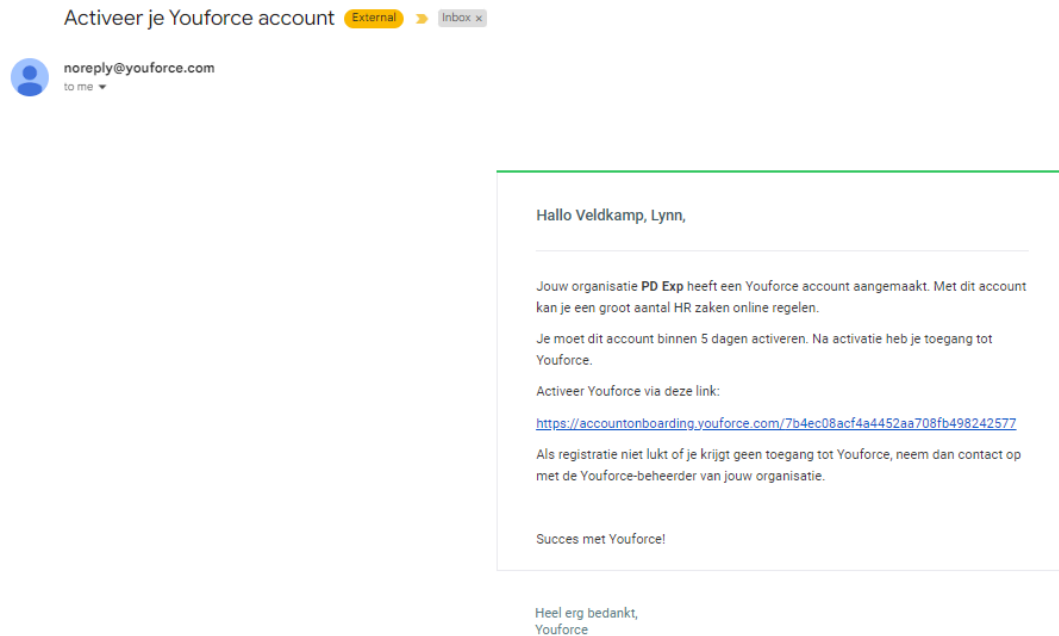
Activeer je Youforce account External Inbox ×

noreply@youforce.com
to me

Hallo Veldkamp, Lynn,

Jouw organisatie **PD Exp** heeft een Youforce account aangemaakt. Met dit account kan je een groot aantal HR zaken online regelen.

Je moet dit account binnen 5 dagen activeren. Na activatie heb je toegang tot Youforce.

Activeer Youforce via deze link:

https://accountonboarding.youforce.com/7b4ec08acf4a4452aa708fb498242577

Als registratie niet lukt of je krijgt geen toegang tot Youforce, neem dan contact op met de Youforce-beheerder van jouw organisatie.

Succes met Youforce!

Heel erg bedankt,
Youforce